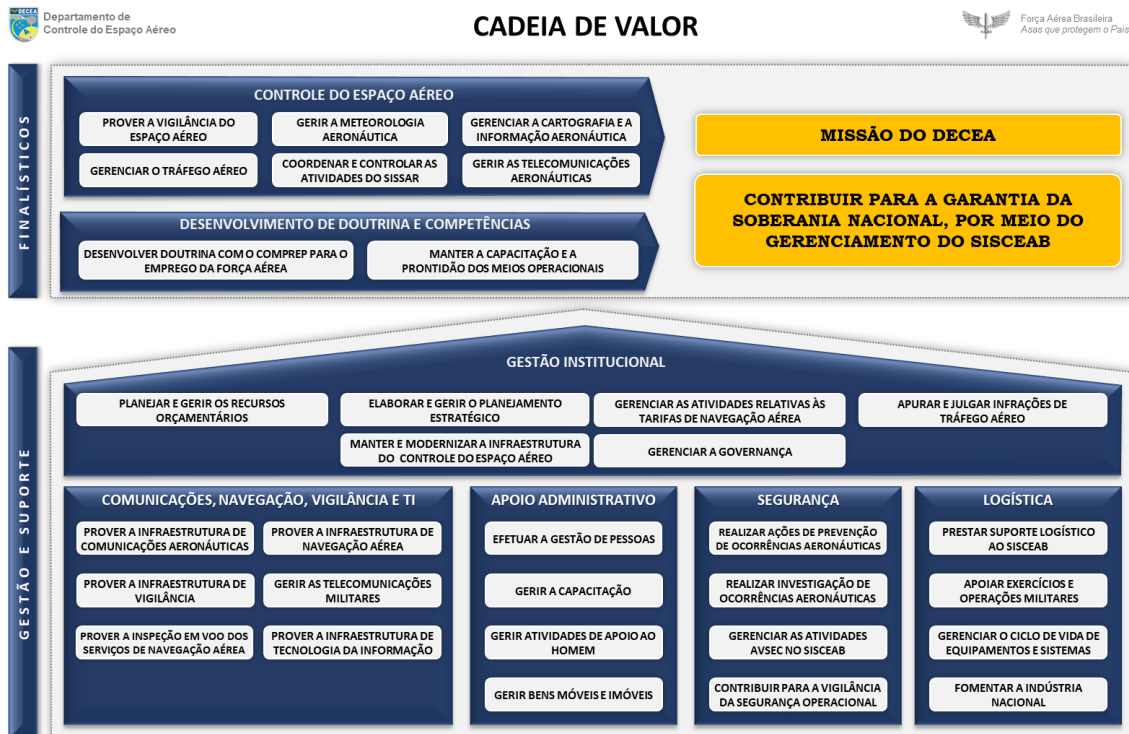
DECEA Departamento de Controle do Espaço Aéreo

CADEIA DE VALOR

Força Aérea Brasileira
Asas que protegem o País

FINALÍSTICOS

CONTROLE DO ESPAÇO AÉREO

PROVER A VIGILÂNCIA DO ESPAÇO AÉREO

GERIR A METEOROLOGIA AERONÁUTICA

GERENCIAR A CARTOGRAFIA E A INFORMAÇÃO AERONÁUTICA

GERENCIAR O TRÁFEGO AÉREO

COORDENAR E CONTROLAR AS ATIVIDADES DO SISSAR

GERIR AS TELECOMUNICAÇÕES AERONÁUTICAS

DESENVOLVIMENTO DE DOUTRINA E COMPETÊNCIAS

DESENVOLVER DOUTRINA COM O COMPREP PARA O EMPREGO DA FORÇA AÉREA

MANTER A CAPACITAÇÃO E A PRONTIDÃO DOS MEIOS OPERACIONAIS

MISSÃO DO DECEA

CONTRIBUIR PARA A GARANTIA DA SOBERANIA NACIONAL, POR MEIO DO GERENCIAMENTO DO SISCEAB

GESTÃO E SUPORTE

GESTÃO INSTITUCIONAL

PLANEJAR E GERIR OS RECURSOS ORÇAMENTÁRIOS

ELABORAR E GERIR O PLANEJAMENTO ESTRATÉGICO

GERENCIAR AS ATIVIDADES RELATIVAS ÀS TARIFAS DE NAVEGAÇÃO AÉREA

APURAR E JULGAR INFRAÇÕES DE TRÁFEGO AÉREO

MANTER E MODERNIZAR A INFRAESTRUTURA DO CONTROLE DO ESPAÇO AÉREO

GERENCIAR A GOVERNANÇA

COMUNICAÇÕES, NAVEGAÇÃO, VIGILÂNCIA E TI

PROVER A INFRAESTRUTURA DE COMUNICAÇÕES AERONÁUTICAS

PROVER A INFRAESTRUTURA DE NAVEGAÇÃO AÉREA

PROVER A INFRAESTRUTURA DE VIGILÂNCIA

GERIR AS TELECOMUNICAÇÕES MILITARES

PROVER A INSPEÇÃO EM VOO DOS SERVIÇOS DE NAVEGAÇÃO AÉREA

PROVER A INFRAESTRUTURA DE TECNOLOGIA DA INFORMAÇÃO

APOIO ADMINISTRATIVO

EFETUAR A GESTÃO DE PESSOAS

GERIR A CAPACITAÇÃO

GERIR ATIVIDADES DE APOIO AO HOMEM

GERIR BENS MÓVEIS E IMÓVEIS

SEGURANÇA

REALIZAR AÇÕES DE PREVENÇÃO DE OCORRÊNCIAS AERONÁUTICAS

REALIZAR INVESTIGAÇÃO DE OCORRÊNCIAS AERONÁUTICAS

GERENCIAR AS ATIVIDADES AVSEC NO SISCEAB

CONTRIBUIR PARA A VIGILÂNCIA DA SEGURANÇA OPERACIONAL

LOGÍSTICA

PRESTAR SUPORTE LOGÍSTICO AO SISCEAB

APOIAR EXERCÍCIOS E OPERAÇÕES MILITARES

GERENCIAR O CICLO DE VIDA DE EQUIPAMENTOS E SISTEMAS

FOMENTAR A INDÚSTRIA NACIONAL